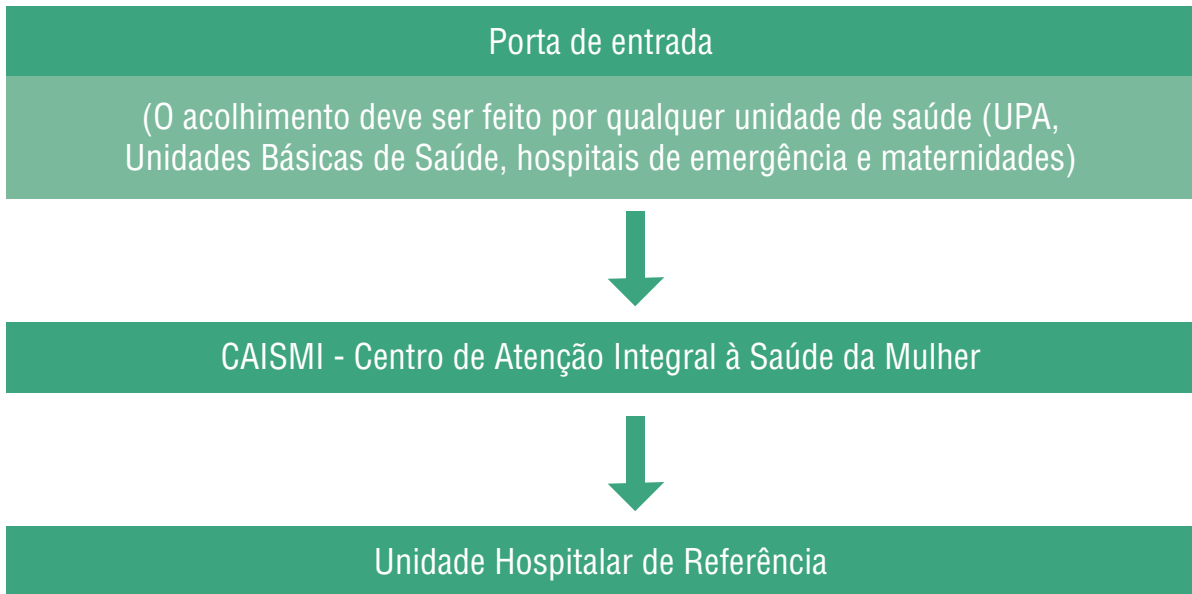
Porta de entrada

(O acolhimento deve ser feito por qualquer unidade de saúde (UPA, Unidades Básicas de Saúde, hospitais de emergência e maternidades)

CAISMI - Centro de Atenção Integral à Saúde da Mulher

Unidade Hospitalar de Referência